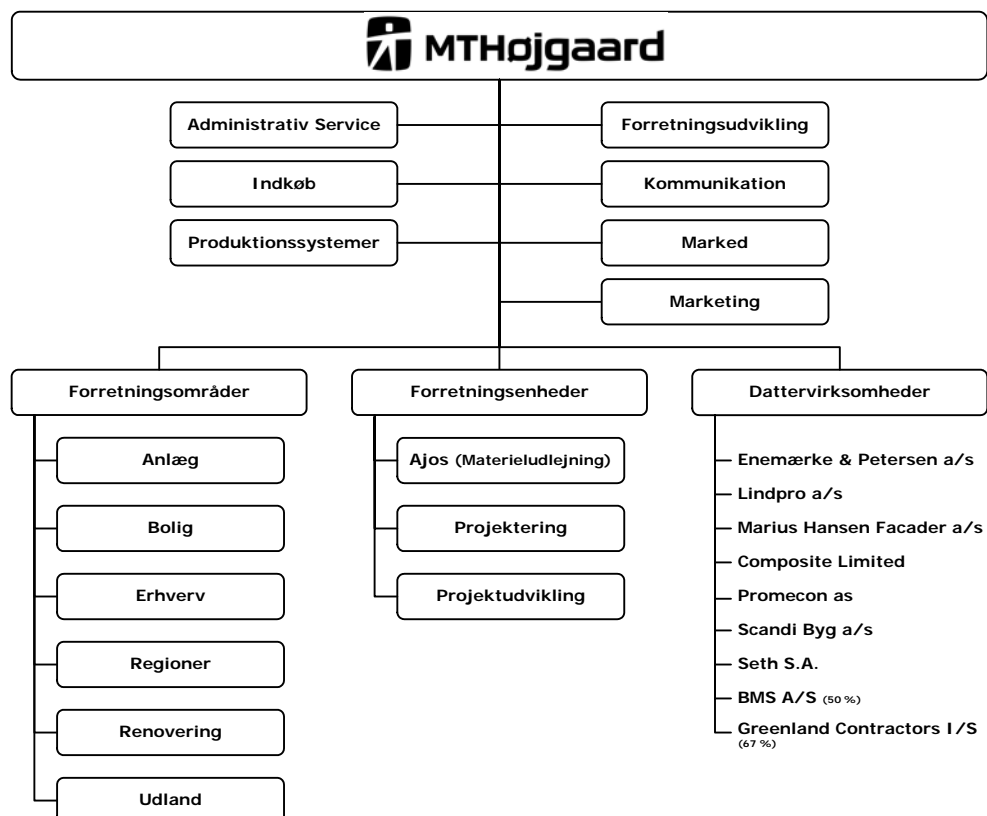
MTHøjgaard

Administrativ Service

Forretningsudvikling

Indkøb

Kommunikation

Produktionssystemer

Marked

Marketing

Forretningsområder

Anlæg

Bolig

Erhverv

Regioner

Renovering

Udland

Forretningsenheder

Ajos (Materieludlejning)

Projektering

Projektudvikling

Dattervirksomheder

Enemærke & Petersen a/s

Lindpro a/s

Marius Hansen Facader a/s

Composite Limited

Promecon as

Scandi Byg a/s

Seth S.A.

BMS A/S (50 %)

Greenland Contractors I/S (67 %)